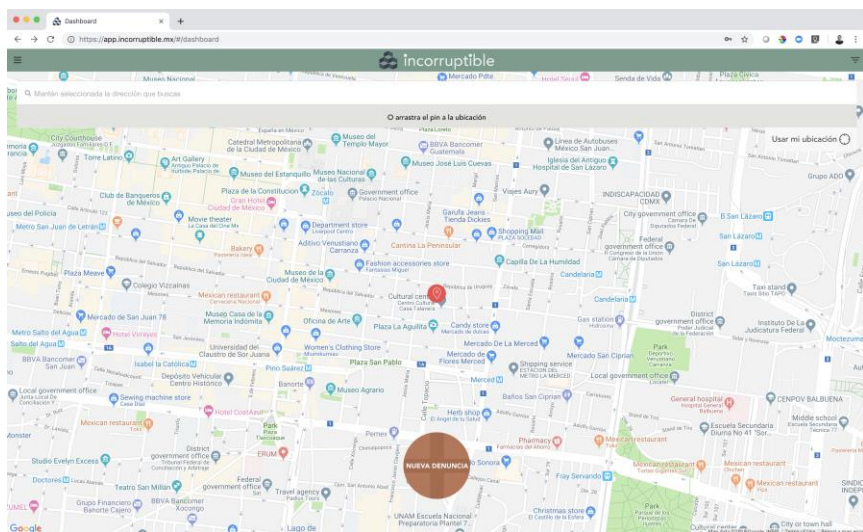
Dashboard
https://app.incorruptible.mx/#/dashboard
incorruptible
Mantén seleccionada la dirección que buscas
O arrastra el pin a la ubicación
Usar mi ubicación
Museo Nacional
Mercado Pdte
Senda de Vida
Plaza Cíclica
City Courthouse
Torre Latino
Art Gallery
Catedral Metropolitana de la Ciudad de México
Museo del Templo Mayor
BBVA Bancomer Guatemala
Museo José Luis Cuevas
Línea de Autobuses México San Juan
Iglesia del Antiguo Templo de San Lázaro
Museo del Estanquillo
Museo Nacional de las Culturas
Plaza de la Constitución
Zócalo
Government office
Viajes Aury
INDISCAPACIDAD CDMX
Grupo ADO
Club de Banqueros de México
Gran Hotel Ciudad de México
Museo del Policía
Movie theater
Metro San Juan de Letrán
Department store
Garufa Jeans - Tienda Dickies
Shopping Mall
City government office
B San Lázaro
Bakery
Adolfo Venustiano Carranza
Cantina La Peninsular
Federal government office
San Lázaro
Capilla De La Humildad
Fashion accessories store
Plaza Meave
Museo de la Ciudad de México
Candelaria
San Lázaro
Colegio Vizcaínas
Mexican restaurant
Cultural center
Candelaria
Taxi stand
Mercado de San Juan 78
Museo Casa de la Memoria Indómita
Oficina de Arte
Plaza La Aguilita
Candy store
Gas station
District government office
Instituto De La Judicatura Federal
Metro Salto del Agua
Hotel Virreyes
Universidad del Claustro de Sor Juana
Women's Clothing Store
Mercado De La Merced
Salto del Agua
BBVA Bancomer San Juan
Isabel la Católica
Plaza San Pablo
Mercado de Flores Merced
Mercado San Ciprián
Parque Deportivo
Moctezuma
Depósito Vehicular Centro Histórico
Pino Suárez
Shipping service
Local government office
Local government office
Sewing machine store
Banorte
Museo Agrario
Merced
Hotel Cost Azul
Baños San Ciprián
General hospital
CENPOV BALBUENA
Mexican restaurant
Park
Herb shop
Middle school
Monster
Pemex
Pharmacy
Mexican restaurant
Escuela Secundaria Diurna No 41 "Sor...
Studio Evelyn Excess
District government office
ERUM
NUEVA DENUNCIA
Sonora
Mexican restaurant
Mexican restaurant
Doctores
Federal government office
Fray Servando
Teatro San Millán
Travel agency
Grupo Financiero Banorte Cajero
BBVA Bancomer Xocongo
Christmas store
SINDIC INDEP
UNAM Escuela Nacional Preparatoria Plantel 7
City or town hall
Google
Lago de
Cultural center